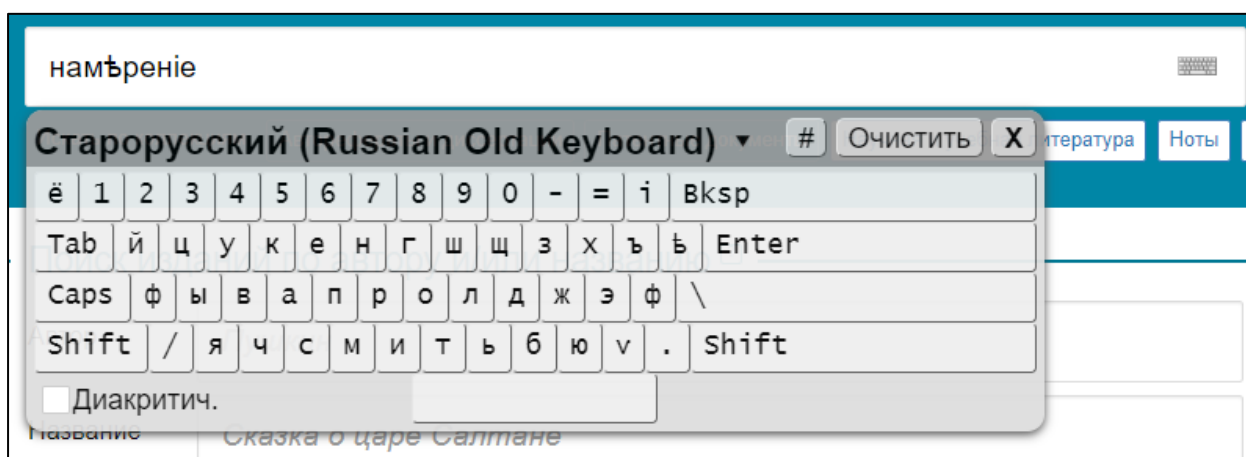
намѣреніе

Старорусский (Russian Old Keyboard) ▾ # Очистить X

Литература Ноты

ё 1 2 3 4 5 6 7 8 9 0 - = і Bksp
Tab й ц у к е н г ш щ з х ъ ѣ Enter
Caps ф ы в а п р о л д ж э ѳ \
Shift / я ч с м и т ь б ю ѵ . Shift

Диакритич.

Поиск изданий по автору или названию

Автор

Название Сказка о царе Салтане